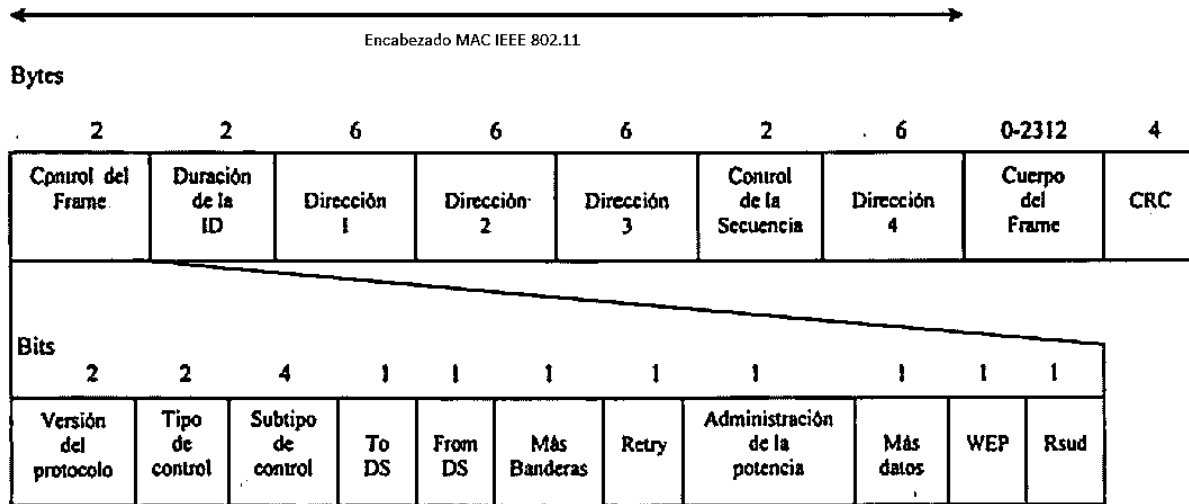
Encabezado MAC IEEE 802.11

Bytes

| 2 | 2 | 6 | 6 | 6 | 2 | 6 | 0-2312 | 4 |
|---|---|---|---|---|---|---|---|---|
| Control del Frame | Duración de la ID | Dirección 1 | Dirección 2 | Dirección 3 | Control de la Secuencia | Dirección 4 | Cuerpo del Frame | CRC |

Bits

| 2 | 2 | 4 | 1 | 1 | 1 | 1 | 1 | 1 | 1 | 1 |
|---|---|---|---|---|---|---|---|---|---|---|
| Versión del protocolo | Tipo de control | Subtipo de control | To DS | From DS | Más Banderas | Retry | Administración de la potencia | Más datos | WEP | Rsud |